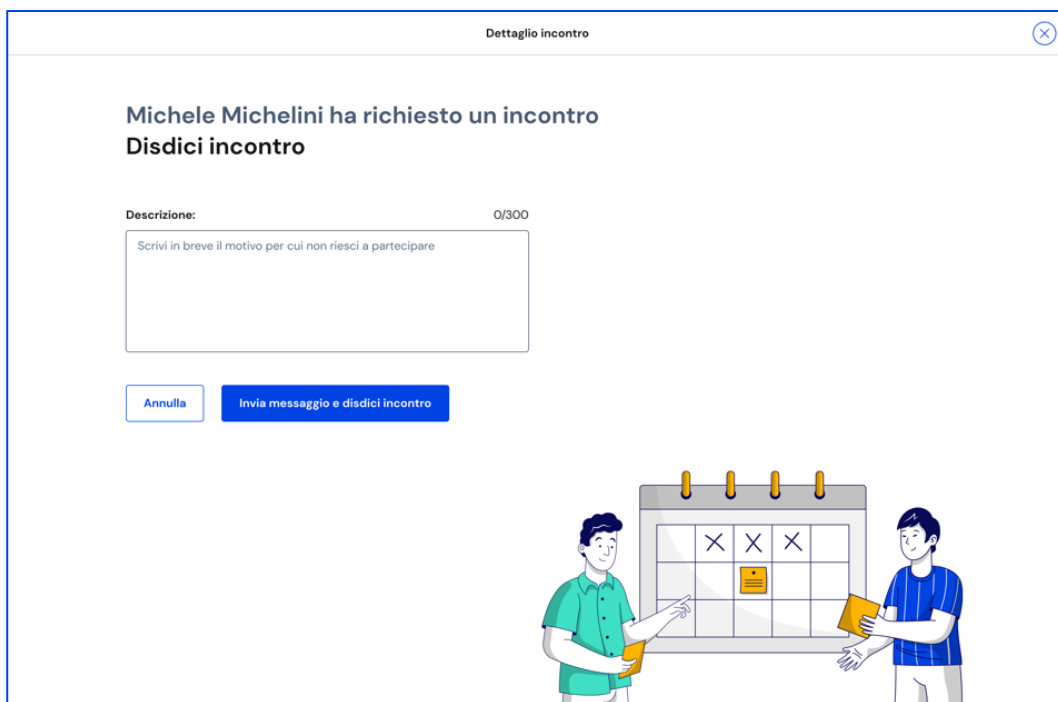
Dettaglio incontro

Michele Michelini ha richiesto un incontro
Disdici incontro

Descrizione:
0/300

Scrivi in breve il motivo per cui non riesci a partecipare

Annulla
Invia messaggio e disdici incontro